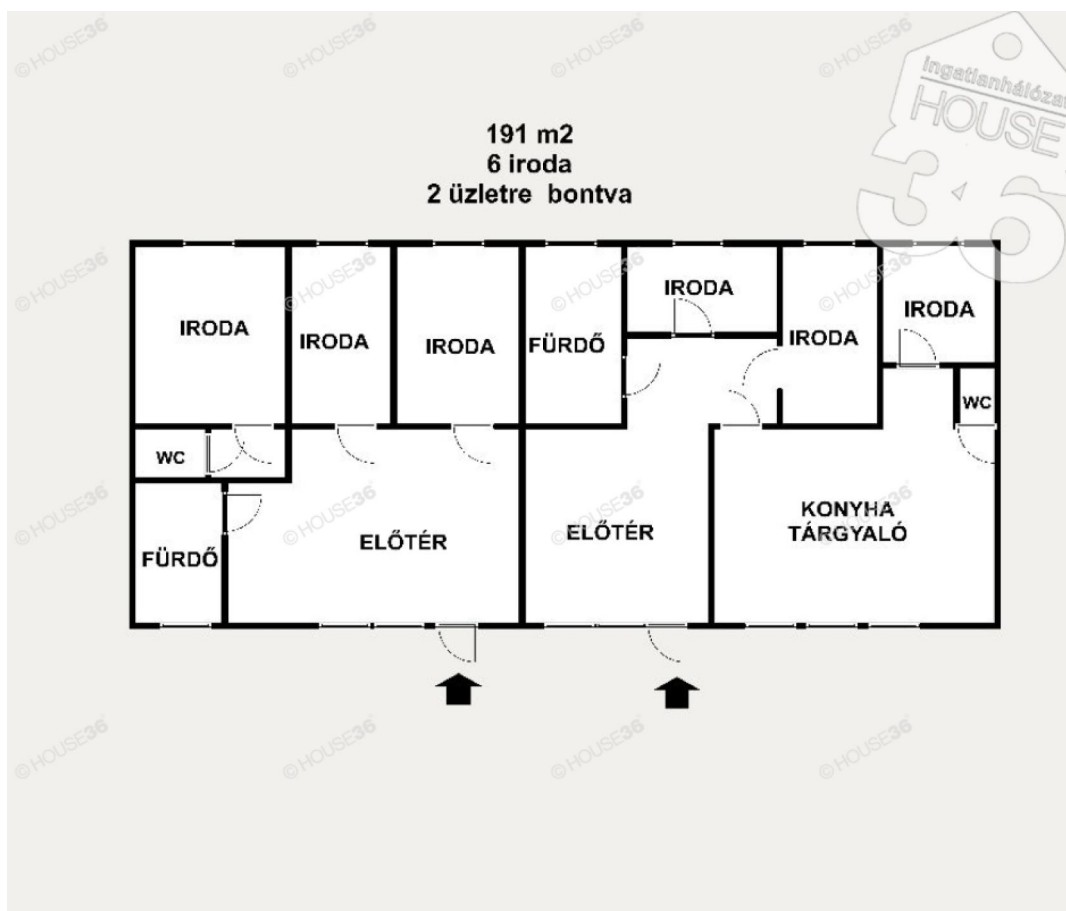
©HOUSE36 ©HOUSE36 ©HOUSE36 ©HOUSE36

Ingatlanhálózat HOUSE 36

191 m2
6 iroda
2 üzletre bontva

©HOUSE36 ©HOUSE36 ©HOUSE36 ©HOUSE36 ©HOUSE36

IRODA

IRODA

IRODA

FÜRDŐ

IRODA

IRODA

IRODA

WC

WC

FÜRDŐ

ELŐTÉR

ELŐTÉR

KONYHA
TÁRGYALÓ

©HOUSE36 ©HOUSE36 ©HOUSE36

©HOUSE36 ©HOUSE36 ©HOUSE36 ©HOUSE36